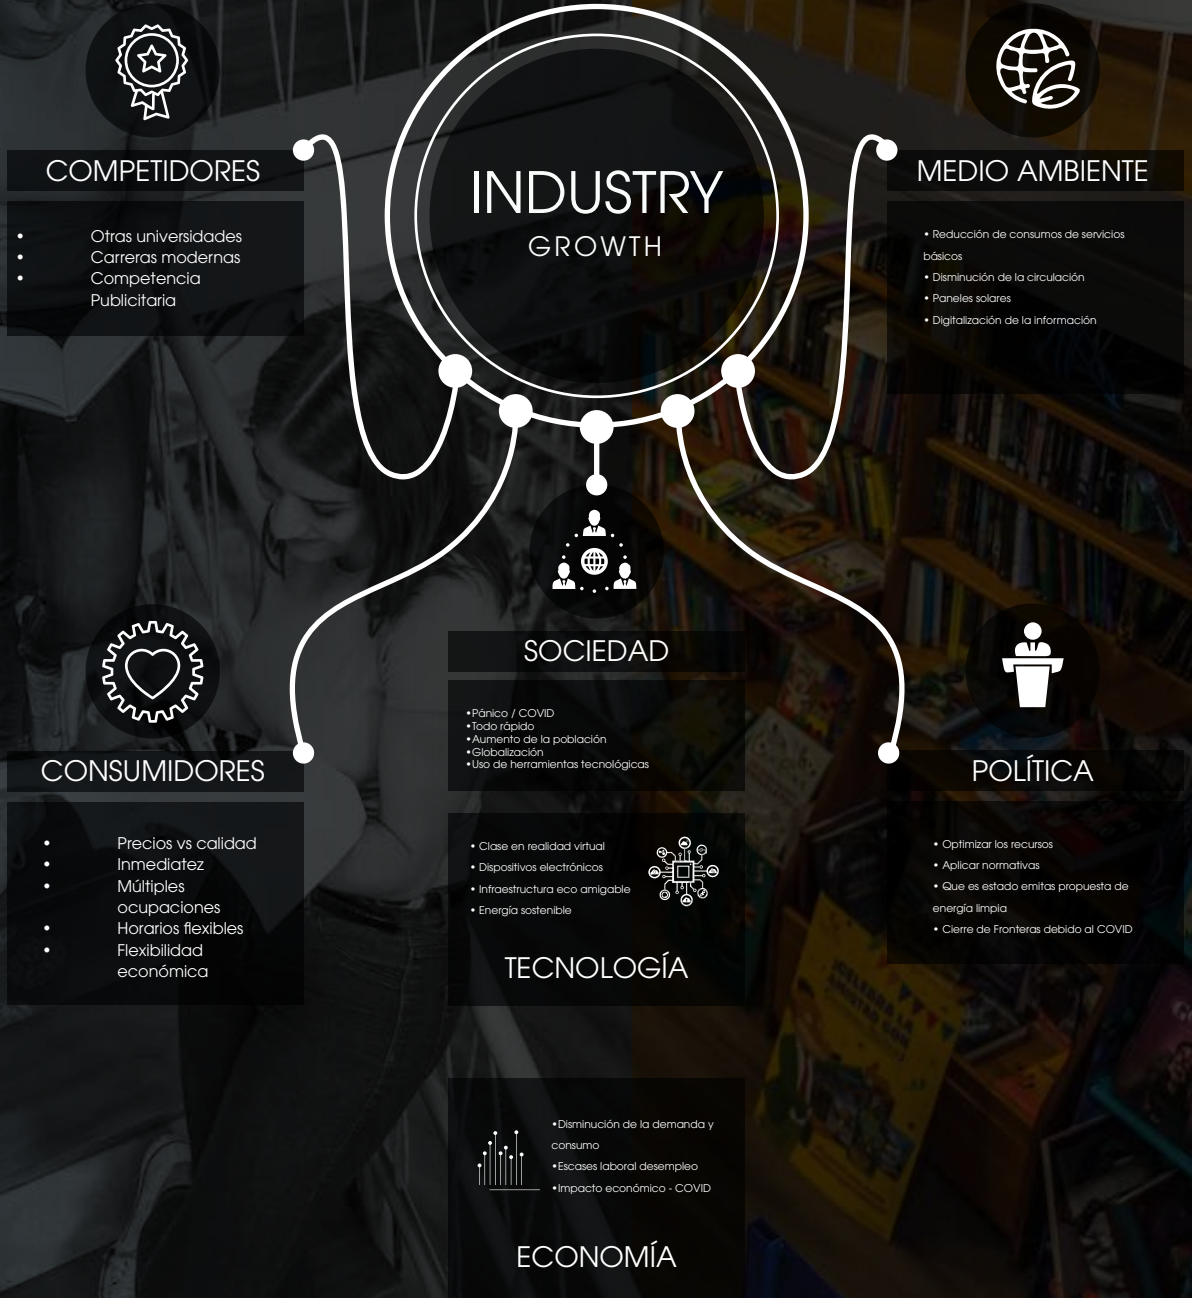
INDUSTRY
GROWTH

COMPETIDORES

- Otras universidades
- Carreras modernas
- Competencia Publicitaria

MEDIO AMBIENTE

• Reducción de consumos de servicios básicos
• Disminución de la circulación
• Paneles solares
• Digitalización de la información

SOCIEDAD

•Pánico / COVID
•Todo rápido
•Aumento de la población
•Globalización
•Uso de herramientas tecnológicas

CONSUMIDORES

- Precios vs calidad
- Inmediatez
- Múltiples ocupaciones
- Horarios flexibles
- Flexibilidad económica

• Clase en realidad virtual
• Dispositivos electrónicos
• Infraestructura eco amigable
• Energía sostenible

TECNOLOGÍA

POLÍTICA

• Optimizar los recursos
• Aplicar normativas
• Que es estado emitas propuesta de energía limpia
• Cierre de Fronteras debido al COVID

•Disminución de la demanda y consumo
•Escases laboral desempleo
•Impacto económico - COVID

ECONOMÍA